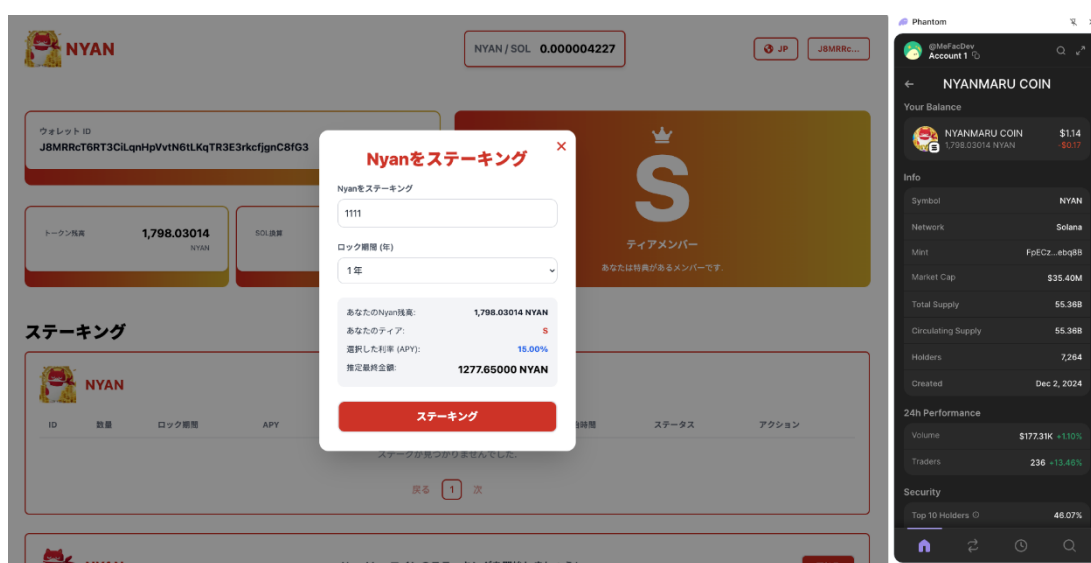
NYAN

NYAN / SOL 0.000004227

JP

J8MRRc...

ウォレットID
J8MRRcT6RT3CiLqnHpVvtN6tLKqTR3E3rkcfjgnC8fG3

トークン残高
1,798.03014
NYAN

SOL換算

S

ティアメンバー

あなたは特典があるメンバーです。

ステーキング

NYAN

| ID | 数量 | ロック期間 | APY | 始時間 | ステータス | アクション |
|---|---|---|---|---|---|---|

ステークが見つかりませんでした。

戻る 1 次

Nyanをステーキング

×

Nyanをステーキング

1111

ロック期間 (年)

1年

あなたのNyan残高: 1,798.03014 NYAN
あなたのティア: S
選択した利率 (APY): 15.00%
推定最終金額: 1277.65000 NYAN

ステーキング

Phantom

@MeFacDev
Account 1

NYANMARU COIN

Your Balance

NYANMARU COIN
1,798.03014 NYAN
$1.14
-$0.17

Info

| Symbol | NYAN |
|---|---|
| Network | Solana |
| Mint | FpECz...ebq8B |
| Market Cap | $35.40M |
| Total Supply | 55.36B |
| Circulating Supply | 55.36B |
| Holders | 7,264 |
| Created | Dec 2, 2024 |

24h Performance

| Volume | $177.31K +1.10% |
|---|---|
| Traders | 236 +13.46% |

Security

Top 10 Holders 46.07%